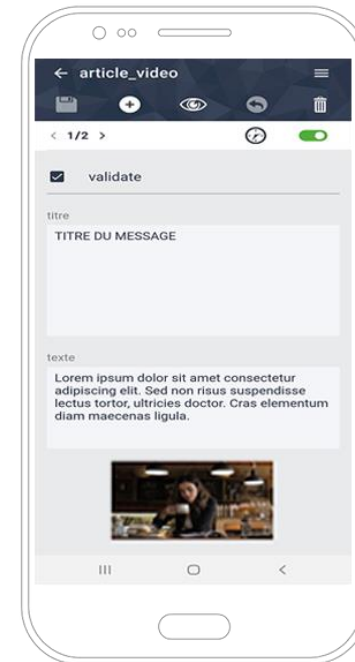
← article_video

< 1/2 >

validate

titre

TITRE DU MESSAGE

texte

Lorem ipsum dolor sit amet consectetur adipiscing elit. Sed non risus suspendisse lectus tortor, ultricies doctor. Cras elementum diam maecenas ligula.